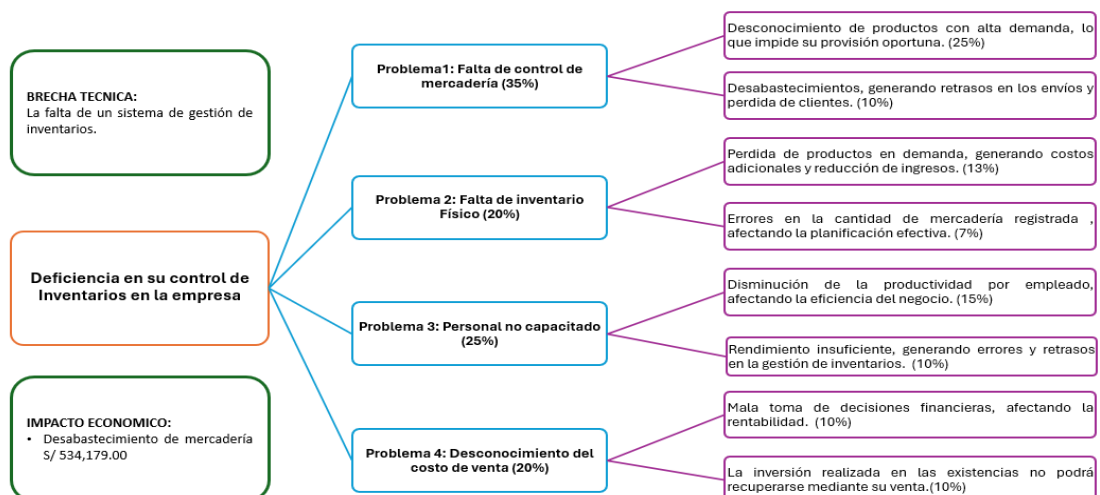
BRECHA TECNICA:
La falta de un sistema de gestión de inventarios.

Deficiencia en su control de Inventarios en la empresa

IMPACTO ECONOMICO:
• Desabastecimiento de mercadería S/ 534,179.00

Problema1: Falta de control de mercadería (35%)

Problema 2: Falta de inventario Físico (20%)

Problema 3: Personal no capacitado (25%)

Problema 4: Desconocimiento del costo de venta (20%)

Desconocimiento de productos con alta demanda, lo que impide su provisión oportuna. (25%)

Desabastecimientos, generando retrasos en los envíos y perdida de clientes. (10%)

Perdida de productos en demanda, generando costos adicionales y reducción de ingresos. (13%)

Errores en la cantidad de mercadería registrada , afectando la planificación efectiva. (7%)

Disminución de la productividad por empleado, afectando la eficiencia del negocio. (15%)

Rendimiento insuficiente, generando errores y retrasos en la gestión de inventarios. (10%)

Mala toma de decisiones financieras, afectando la rentabilidad. (10%)

La inversión realizada en las existencias no podrá recuperarse mediante su venta.(10%)